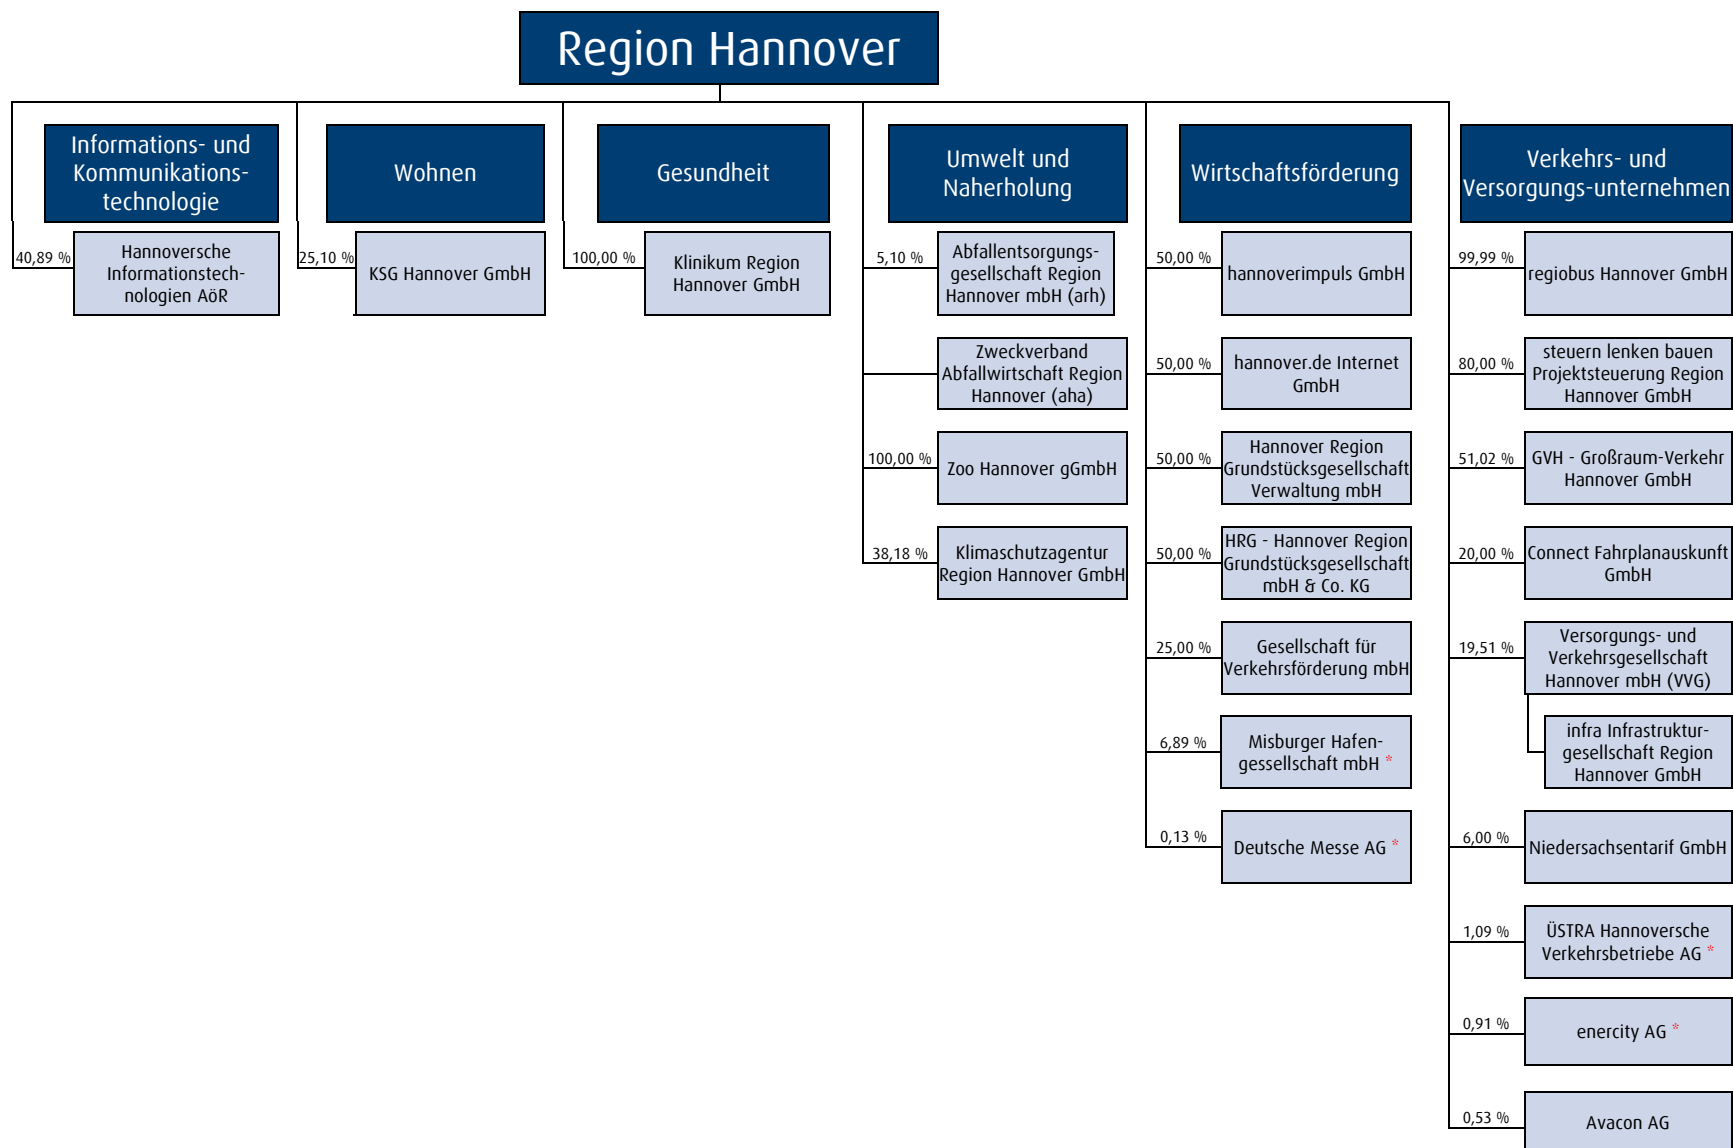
Region Hannover

Informations- und Kommunikationstechnologie

40,89 %
Hannoversche Informationstechnologien AöR

Wohnen

25,10 %
KSG Hannover GmbH

Gesundheit

100,00 %
Klinikum Region Hannover GmbH

Umwelt und Naherholung

5,10 %
Abfallentsorgungsgesellschaft Region Hannover mbH (arh)

Zweckverband Abfallwirtschaft Region Hannover (aha)

100,00 %
Zoo Hannover gGmbH

38,18 %
Klimaschutzagentur Region Hannover GmbH

Wirtschaftsförderung

50,00 %
hannoverimpuls GmbH

50,00 %
hannover.de Internet GmbH

50,00 %
Hannover Region Grundstücksgesellschaft Verwaltung mbH

50,00 %
HRG - Hannover Region Grundstücksgesellschaft mbH & Co. KG

25,00 %
Gesellschaft für Verkehrsförderung mbH

6,89 %
Misburger Hafengesellschaft mbH *

0,13 %
Deutsche Messe AG *

Verkehrs- und Versorgungs-unternehmen

99,99 %
regiobus Hannover GmbH

80,00 %
steuern lenken bauen Projektsteuerung Region Hannover GmbH

51,02 %
GVH - Großraum-Verkehr Hannover GmbH

20,00 %
Connect Fahrplanauskunft GmbH

19,51 %
Versorgungs- und Verkehrsgesellschaft Hannover mbH (VVG)

infra Infrastrukturgesellschaft Region Hannover GmbH

6,00 %
Niedersachsentarif GmbH

1,09 %
ÜSTRA Hannoversche Verkehrsbetriebe AG *

0,91 %
enercity AG *

0,53 %
Avacon AG